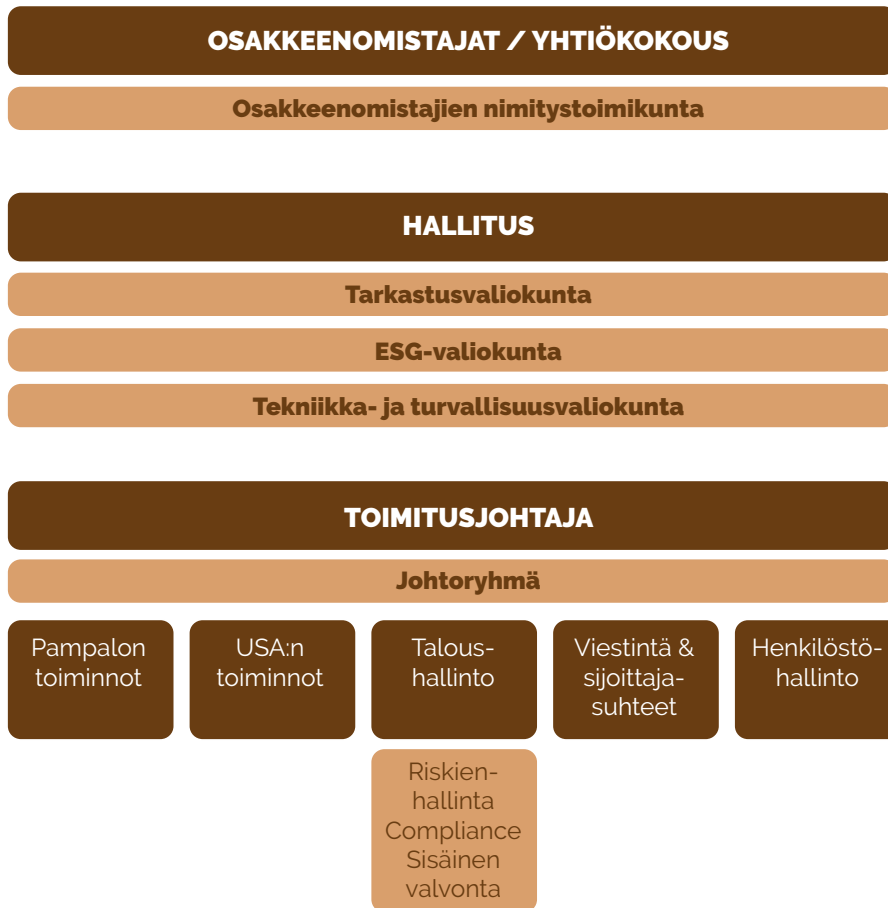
OSAKKEENOMISTAJAT / YHTIÖKOKOUS

Osakkeenomistajien nimitystoimikunta

HALLITUS

Tarkastusvaliokunta

ESG-valiokunta

Tekniikka- ja turvallisuusvaliokunta

TOIMITUSJOHTAJA

Johtoryhmä

Pampalon toiminnot

USA:n toiminnot

Taloushallinto

Viestintä & sijoittajasuhteet

Henkilöstöhallinto

Riskienhallinta
Compliance
Sisäinen valvonta